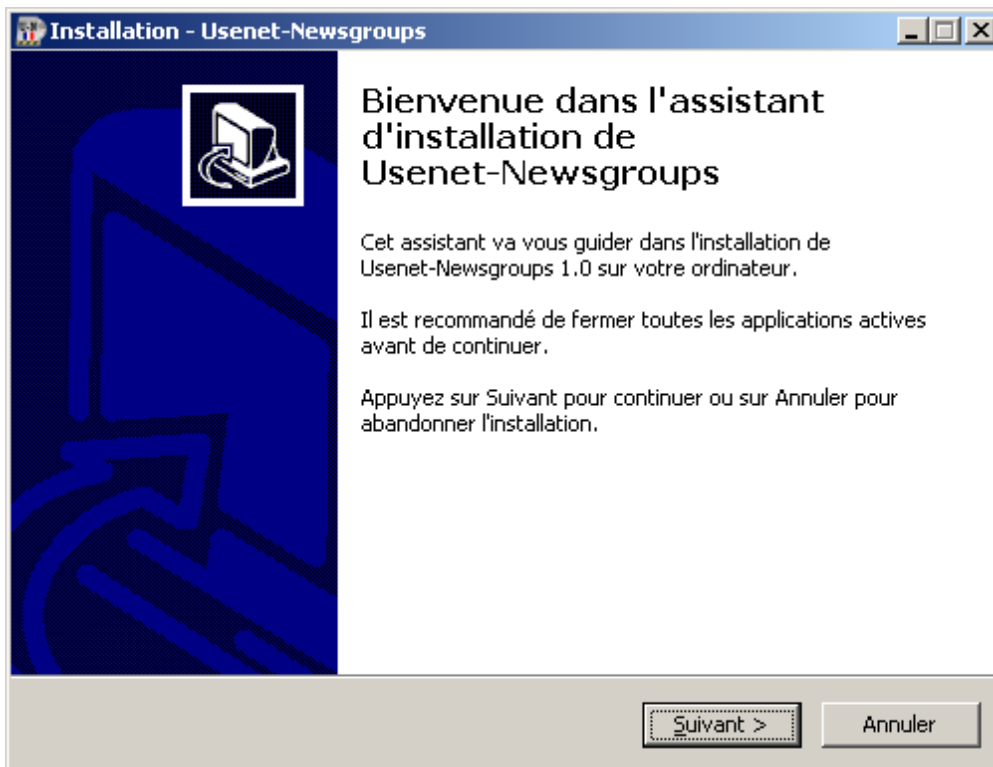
Installation - Usenet-Newsgroups

Bienvenue dans l'assistant d'installation de Usenet-Newsgroups

Cet assistant va vous guider dans l'installation de Usenet-Newsgroups 1.0 sur votre ordinateur.

Il est recommandé de fermer toutes les applications actives avant de continuer.

Appuyez sur Suivant pour continuer ou sur Annuler pour abandonner l'installation.

Suivant >

Annuler